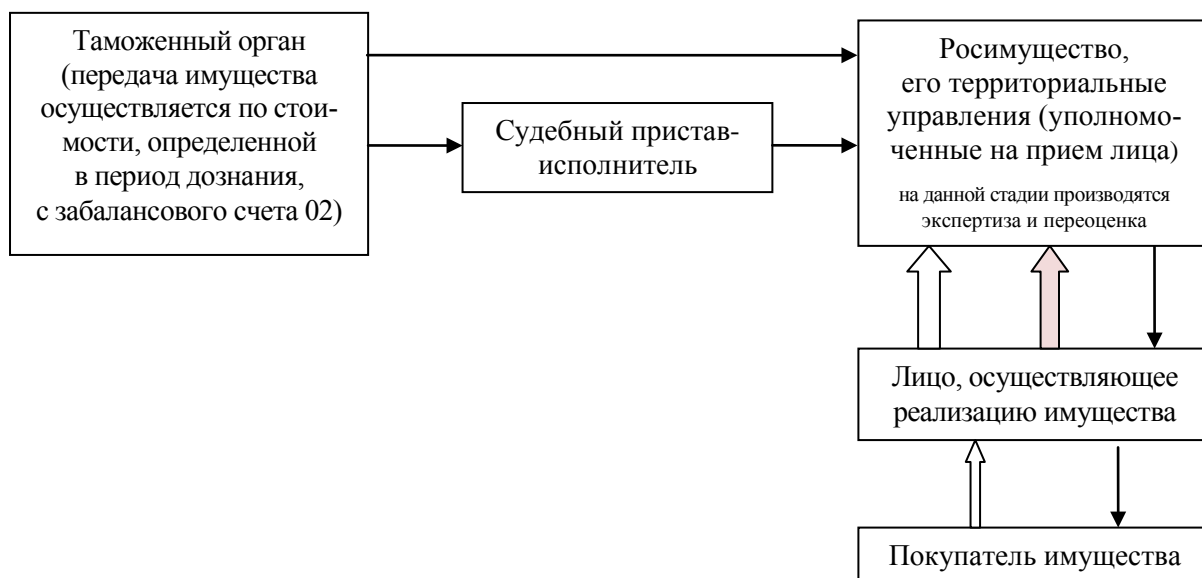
Таможенный орган (передача имущества осуществляется по стоимости, определенной в период дознания, с забалансового счета 02)

Судебный пристав-исполнитель

Росимущество, его территориальные управления (уполномоченные на прием лица)

на данной стадии производятся экспертиза и переоценка

Лицо, осуществляющее реализацию имущества

Покупатель имущества